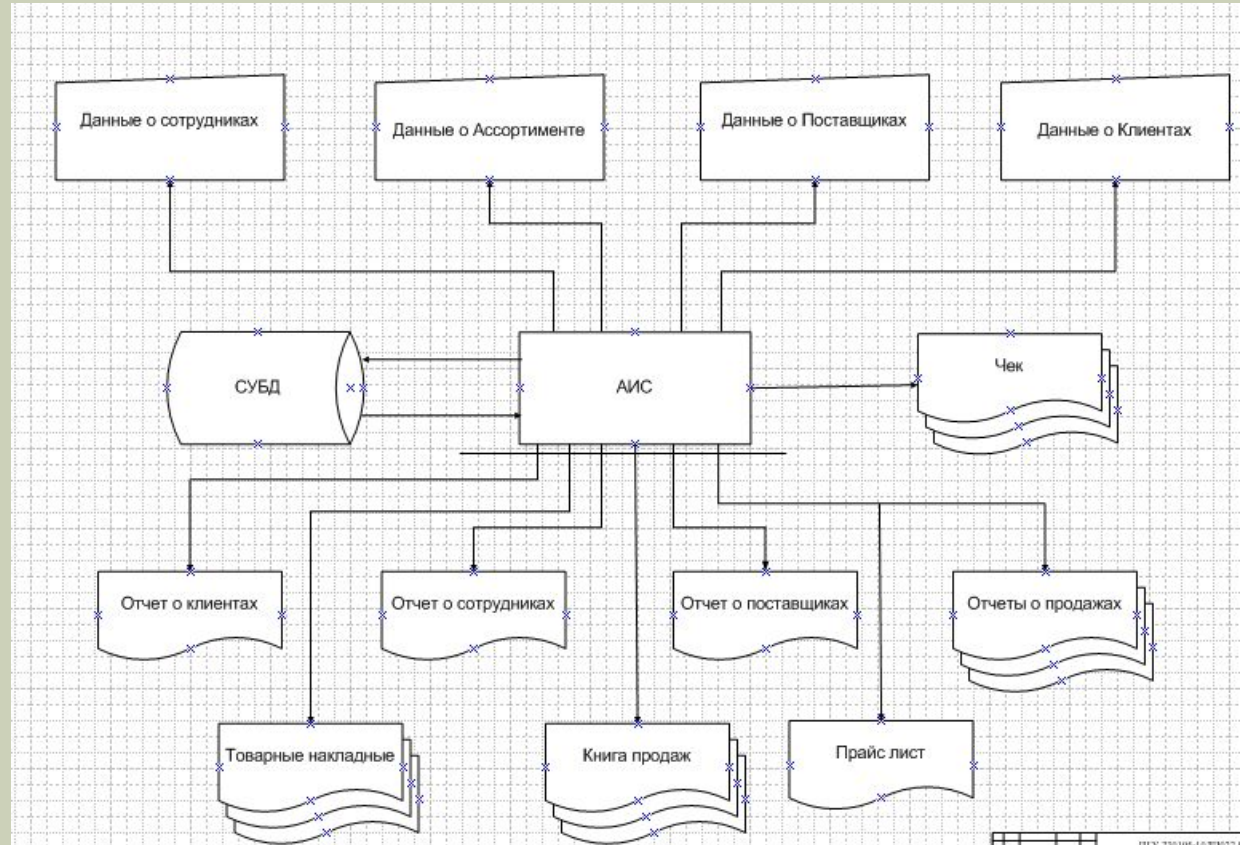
Данные о сотрудниках

Данные о Ассортименте

Данные о Поставщиках

Данные о Клиентах

СУБД

АИС

Чек

Отчет о клиентах

Отчет о сотрудниках

Отчет о поставщиках

Отчеты о продажах

Товарные накладные

Книга продаж

Прайс лист

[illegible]